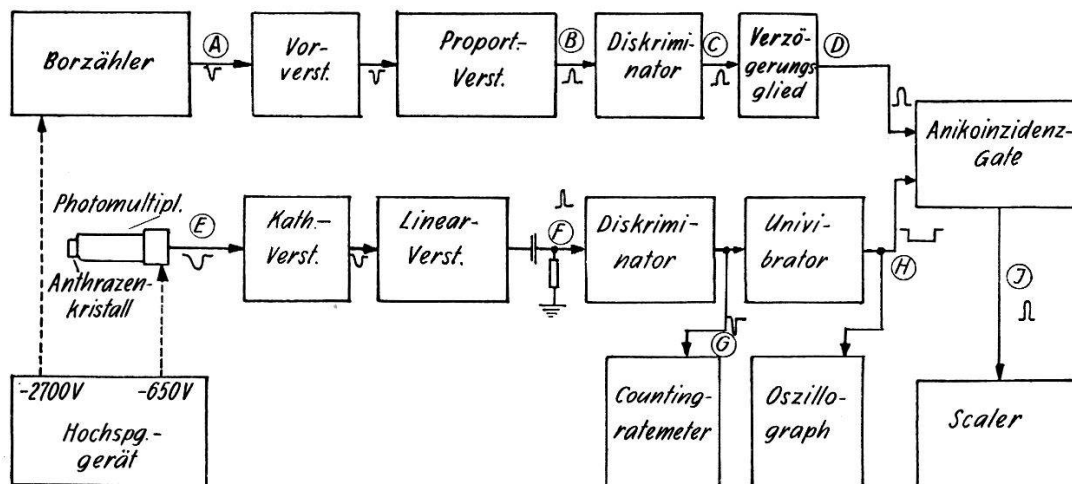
Borzähler

Ⓐ

Vor-verst.

Proport.-Verst.

Ⓑ

Diskriminator

Ⓒ

Verzögerungsglied

Ⓓ

Anikoinzidenz-Gate

Photomultipl.

Ⓔ

Anthrazenkristall

Kath.-Verst.

Linear-Verst.

Ⓕ

Diskriminator

Univibrator

Ⓗ

Ⓙ

Ⓖ

-2700V -650V

Hochspg.-gerät

Countingratemeter

Oszillograph

Scaler